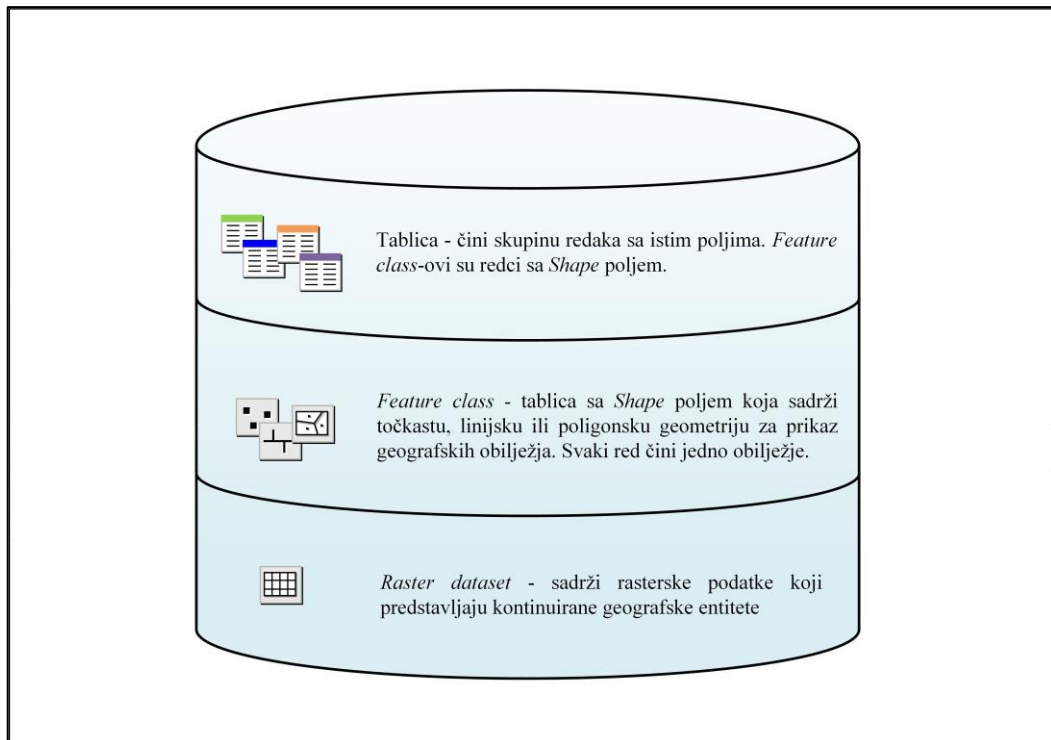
Tablica - čini skupinu redaka sa istim poljima. Feature class-ovi su redci sa Shape poljem.

Feature class - tablica sa Shape poljem koja sadrži točkastu, linijsku ili poligonsku geometriju za prikaz geografskih obilježja. Svaki red čini jedno obilježje.

Raster dataset - sadrži rasterske podatke koji predstavljaju kontinuirane geografske entitete